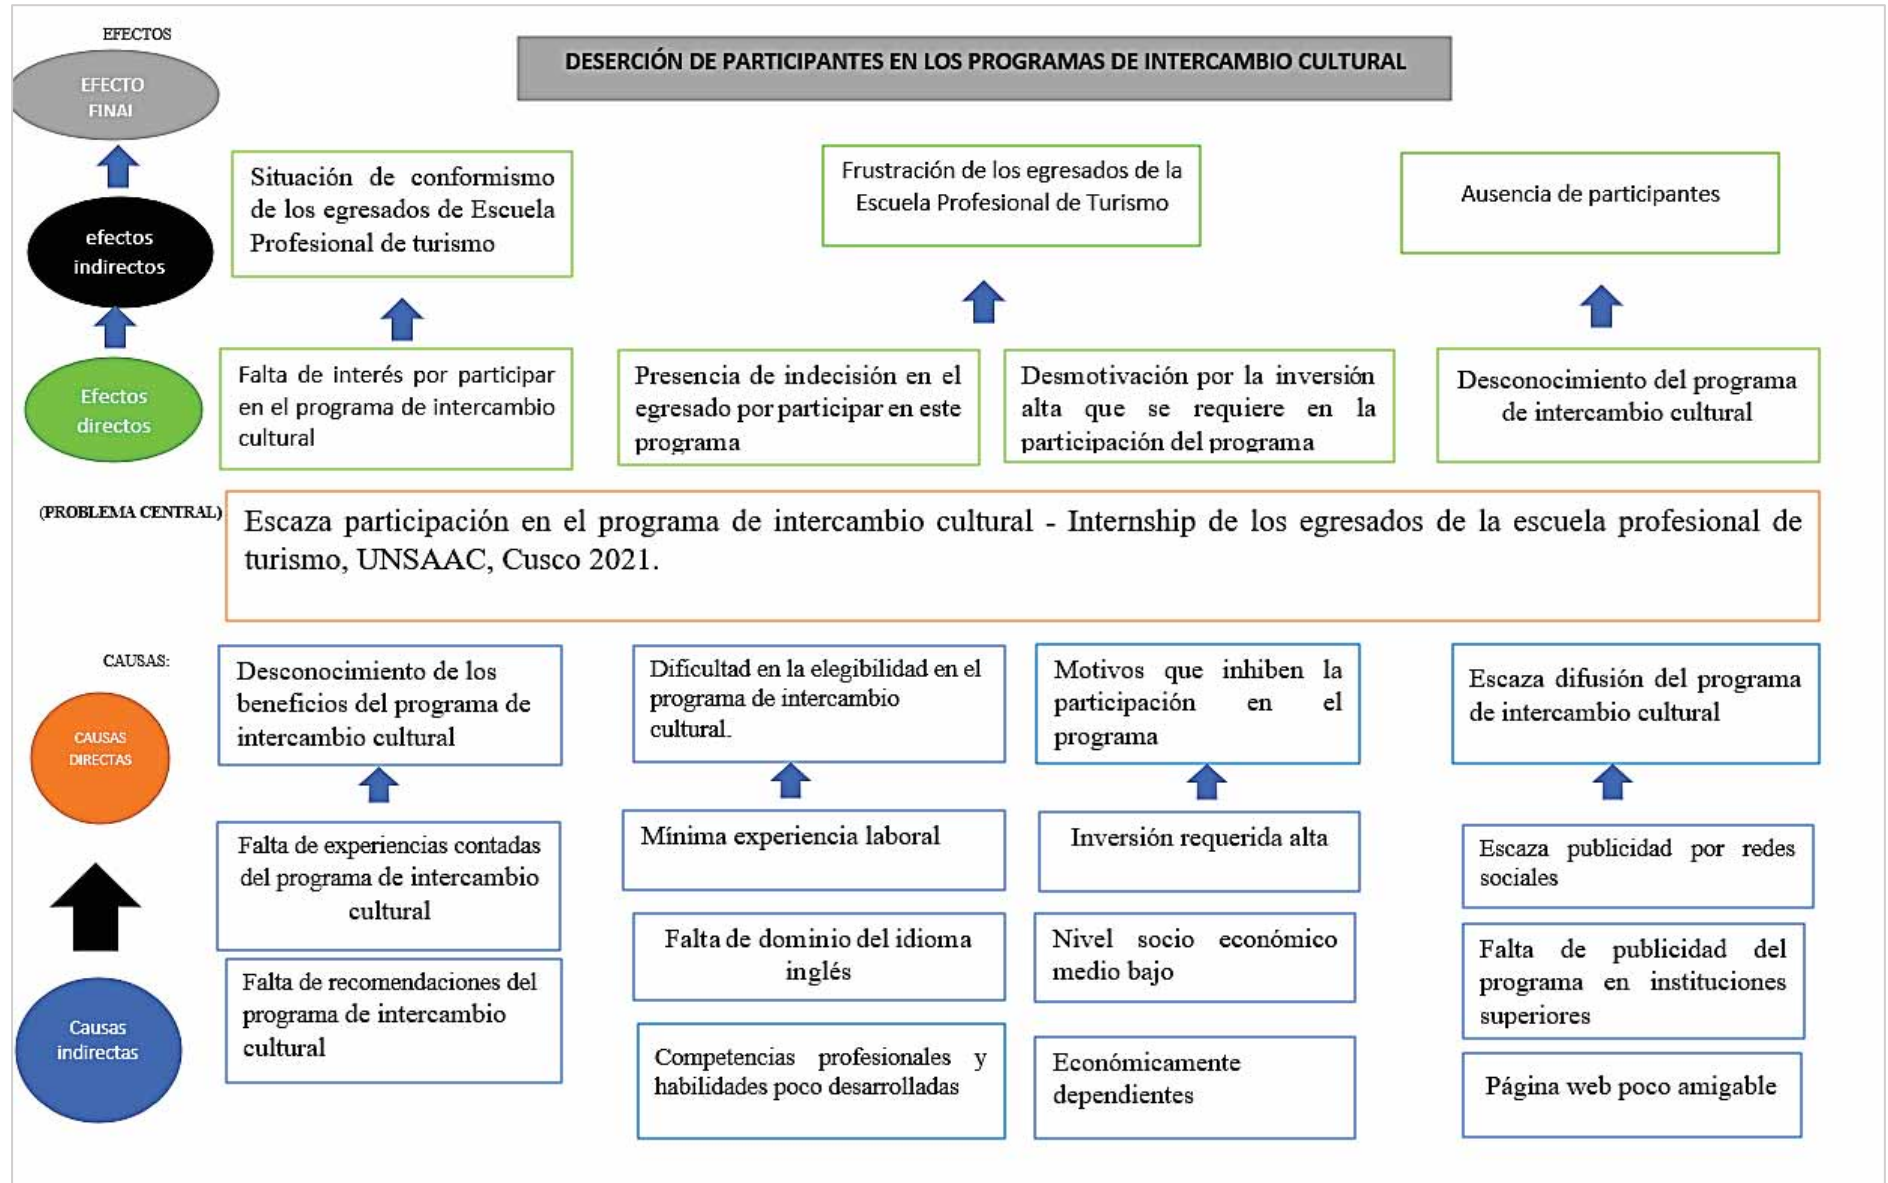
EFECTOS

EFECTO FINAI

DESERCIÓN DE PARTICIPANTES EN LOS PROGRAMAS DE INTERCAMBIO CULTURAL

efectos indirectos

Situación de conformismo de los egresados de Escuela Profesional de turismo

Frustración de los egresados de la Escuela Profesional de Turismo

Ausencia de participantes

Efectos directos

Falta de interés por participar en el programa de intercambio cultural

Presencia de indecisión en el egresado por participar en este programa

Desmotivación por la inversión alta que se requiere en la participación del programa

Desconocimiento del programa de intercambio cultural

(PROBLEMA CENTRAL)

Escaza participación en el programa de intercambio cultural - Internship de los egresados de la escuela profesional de turismo, UNSAAC, Cusco 2021.

CAUSAS:

CAUSAS DIRECTAS

Desconocimiento de los beneficios del programa de intercambio cultural

Dificultad en la elegibilidad en el programa de intercambio cultural.

Motivos que inhiben la participación en el programa

Escaza difusión del programa de intercambio cultural

Falta de experiencias contadas del programa de intercambio cultural

Mínima experiencia laboral

Inversión requerida alta

Escaza publicidad por redes sociales

Causas indirectas

Falta de recomendaciones del programa de intercambio cultural

Falta de dominio del idioma inglés

Nivel socio económico medio bajo

Falta de publicidad del programa en instituciones superiores

Competencias profesionales y habilidades poco desarrolladas

Económicamente dependientes

Página web poco amigable